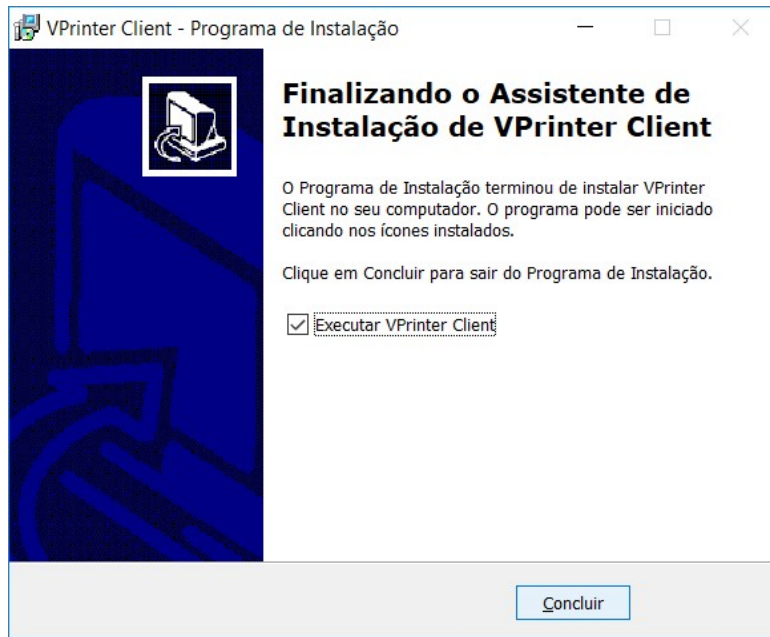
VPrinter Client - Programa de Instalação

Finalizando o Assistente de Instalação de VPrinter Client

O Programa de Instalação terminou de instalar VPrinter Client no seu computador. O programa pode ser iniciado clicando nos ícones instalados.

Clique em Concluir para sair do Programa de Instalação.

Executar VPrinter Client

Concluir